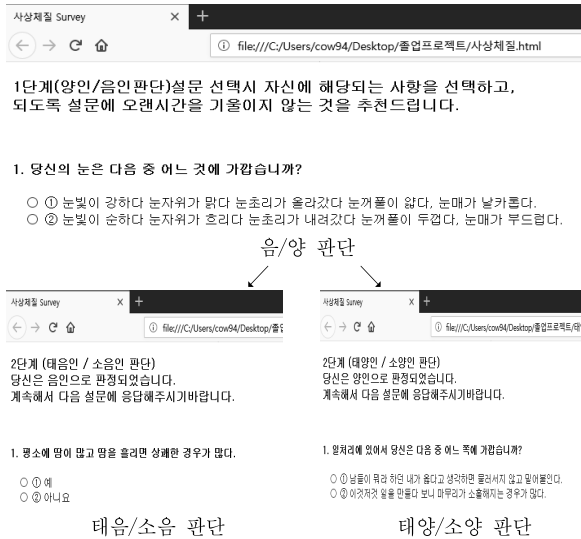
사상체질 Survey

file:///C:/Users/cow94/Desktop/졸업프로젝트/사상체질.html

1단계(양인/음인판단)설문 선택시 자신에 해당되는 사항을 선택하고, 되도록 설문에 오랜시간을 기울이지 않는 것을 추천드립니다.

1. 당신의 눈은 다음 중 어느 것에 가깝습니까?

○ ① 눈빛이 강하다 눈자위가 맑다 눈초리가 올라갔다 눈꺼풀이 얇다, 눈매가 날카롭다.
○ ② 눈빛이 순하다 눈자위가 흐리다 눈초리가 내려갔다 눈꺼풀이 두껍다, 눈매가 부드럽다.

음/양 판단

사상체질 Survey

file:///C:/Users/cow94/Desktop/졸업

2단계 (태음인 / 소음인 판단)
당신은 음인으로 판정되었습니다.
계속해서 다음 설문에 응답해주시기바랍니다.

1. 평소에 땀이 많고 땀을 흘리면 상쾌한 경우가 많다.

○ ① 예
○ ② 아니요

태음/소음 판단

사상체질 Survey

file:///C:/Users/cow94/Desktop/졸업프로젝트/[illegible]

2단계 (태양인 / 소양인 판단)
당신은 양인으로 판정되었습니다.
계속해서 다음 설문에 응답해주시기바랍니다.

1. 일처리에 있어서 당신은 다음 중 어느 쪽에 가깝습니까?

○ ① 남들이 뭐라 하던 내가 옳다고 생각하면 물러서지 않고 밀어붙인다.
○ ② 이것저것 일을 만들다 보니 마무리가 소홀해지는 경우가 많다.

태양/소양 판단